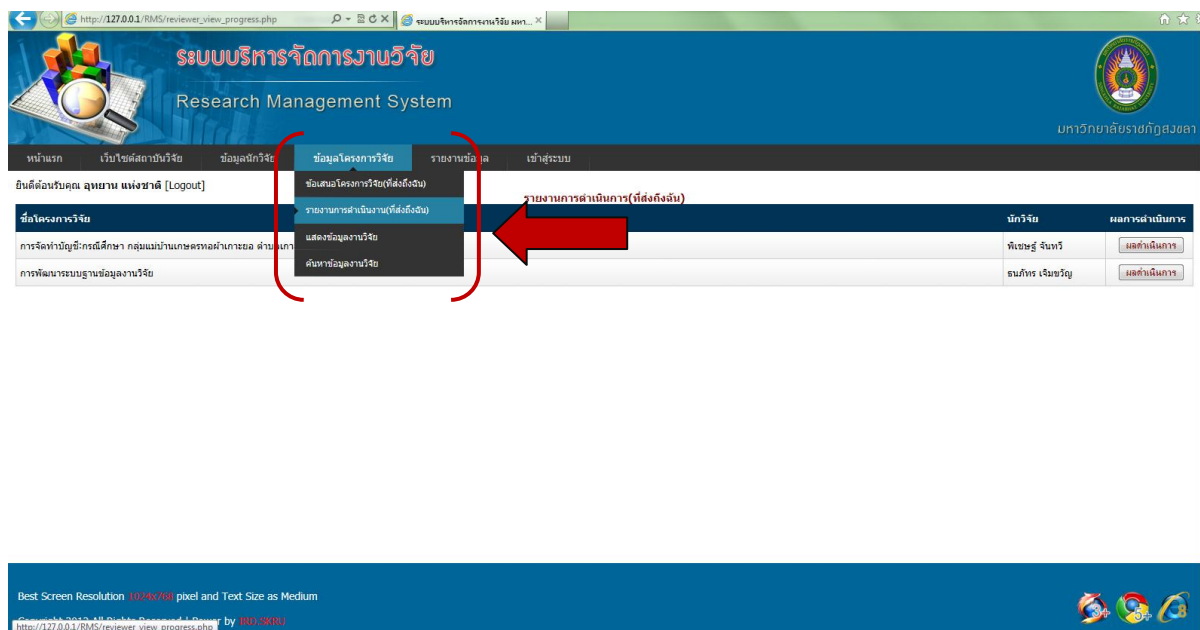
http://127.0.0.1/RMS/reviewer_view_progress.php

ระบบบริหารจัดการงานวิจัย ผลก... ×

ระบบบริหารจัดการงานวิจัย

Research Management System

มหาวิทยาลัยราชภัฏสงขลา

หน้าแรก | เว็บไซต์สถาบันวิจัย | ข้อมูลนักวิจัย | ข้อมูลโครงการวิจัย | รายงานข้อมูล | เข้าสู่ระบบ

ข้อเสนอโครงการวิจัย(ที่ส่งถึงฉัน)
รายงานการดำเนินงาน(ที่ส่งถึงฉัน)
แสดงข้อมูลงานวิจัย
ค้นหาข้อมูลงานวิจัย

ยินดีต้อนรับคุณ อุษยาน แห่งชาติ [Logout]

รายงานการดำเนินการ(ที่ส่งถึงฉัน)

| ชื่อโครงการวิจัย | นักวิจัย | ผลการดำเนินการ |
|---|---|---|
| การจัดทำบัญชีกรณีศึกษา กลุ่มแม่บ้านเกษตรทอผ้าเกาะยอ ตำบ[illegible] | พิเชษฐ์ จันทวี | ผลดำเนินการ |
| การพัฒนาระบบฐานข้อมูลงานวิจัย | ธนภัทร เจิมขวัญ | ผลดำเนินการ |

Best Screen Resolution 1024x768 pixel and Text Size as Medium

Copyright 2012 All Rights Reserved | Power by IRD SKRU

http://127.0.0.1/RMS/reviewer_view_progress.php